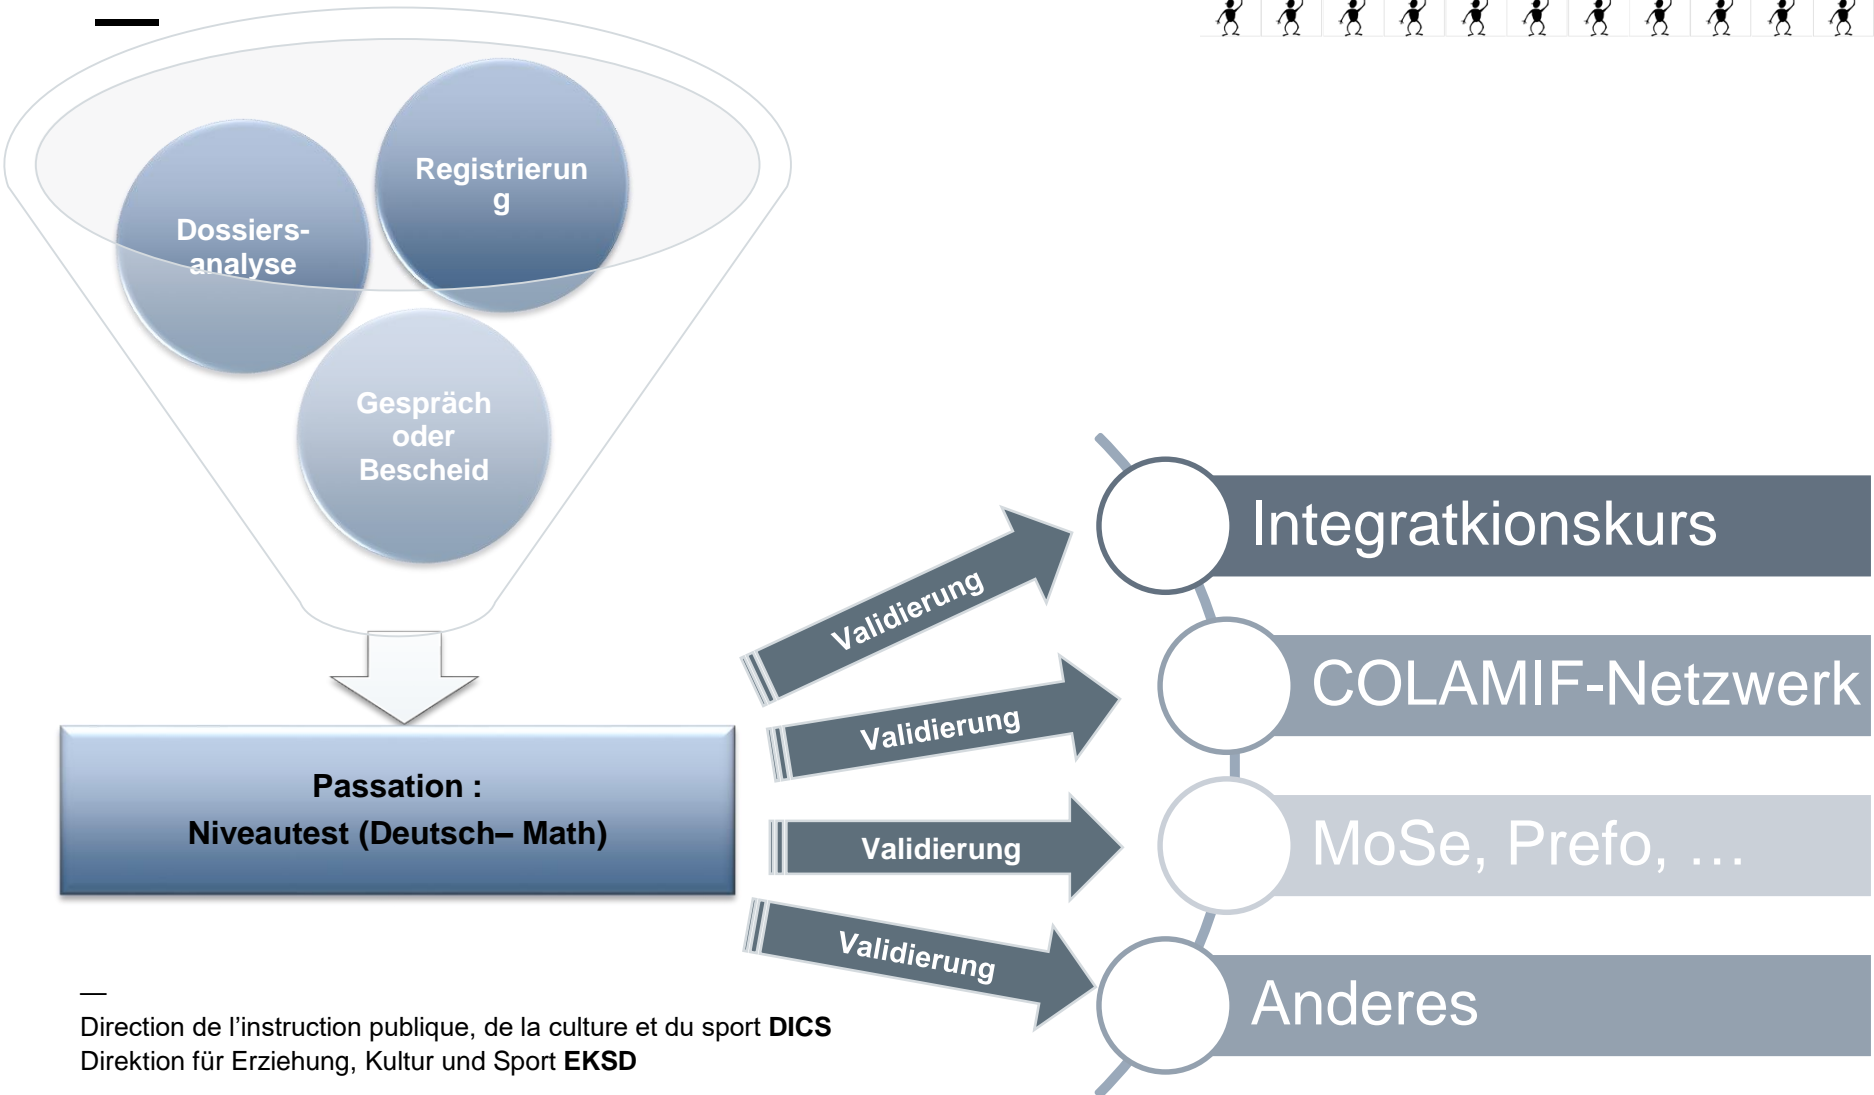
Registrierung

Dossiers-analyse

Gespräch oder Bescheid

Passation :
Niveautest (Deutsch– Math)

Validierung

Validierung

Validierung

Validierung

Integratkionskurs

COLAMIF-Netzwerk

MoSe, Prefo, …

Anderes

—
Direction de l'instruction publique, de la culture et du sport **DICS**
Direktion für Erziehung, Kultur und Sport **EKSD**